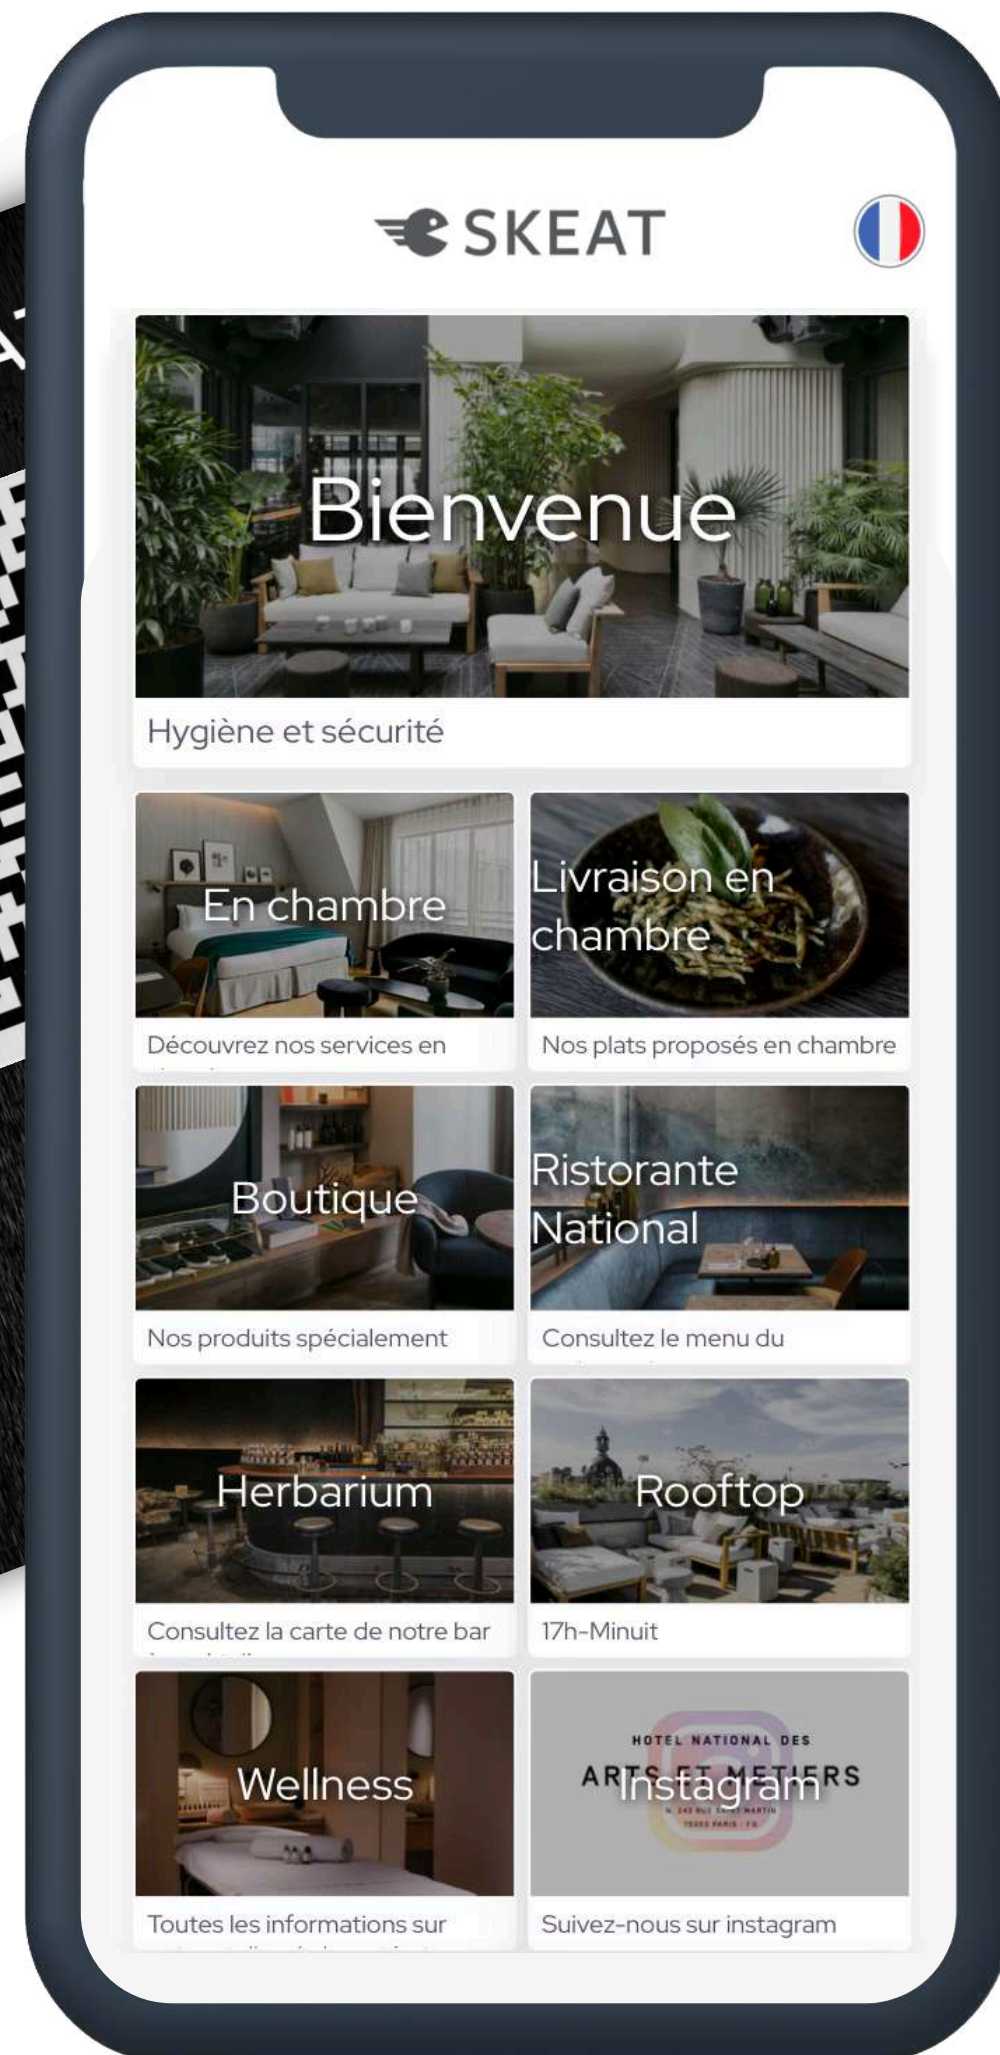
SKEAT

Bienvenue

Hygiène et sécurité

En chambre

Découvrez nos services en

Livraison en chambre

Nos plats proposés en chambre

Boutique

Nos produits spécialement

Ristorante National

Consultez le menu du

Herbarium

Consultez la carte de notre bar

Rooftop

17h-Minuit

Wellness

Toutes les informations sur

HOTEL NATIONAL DES ARTS ET METIERS

Instagram

Suivez-nous sur instagram